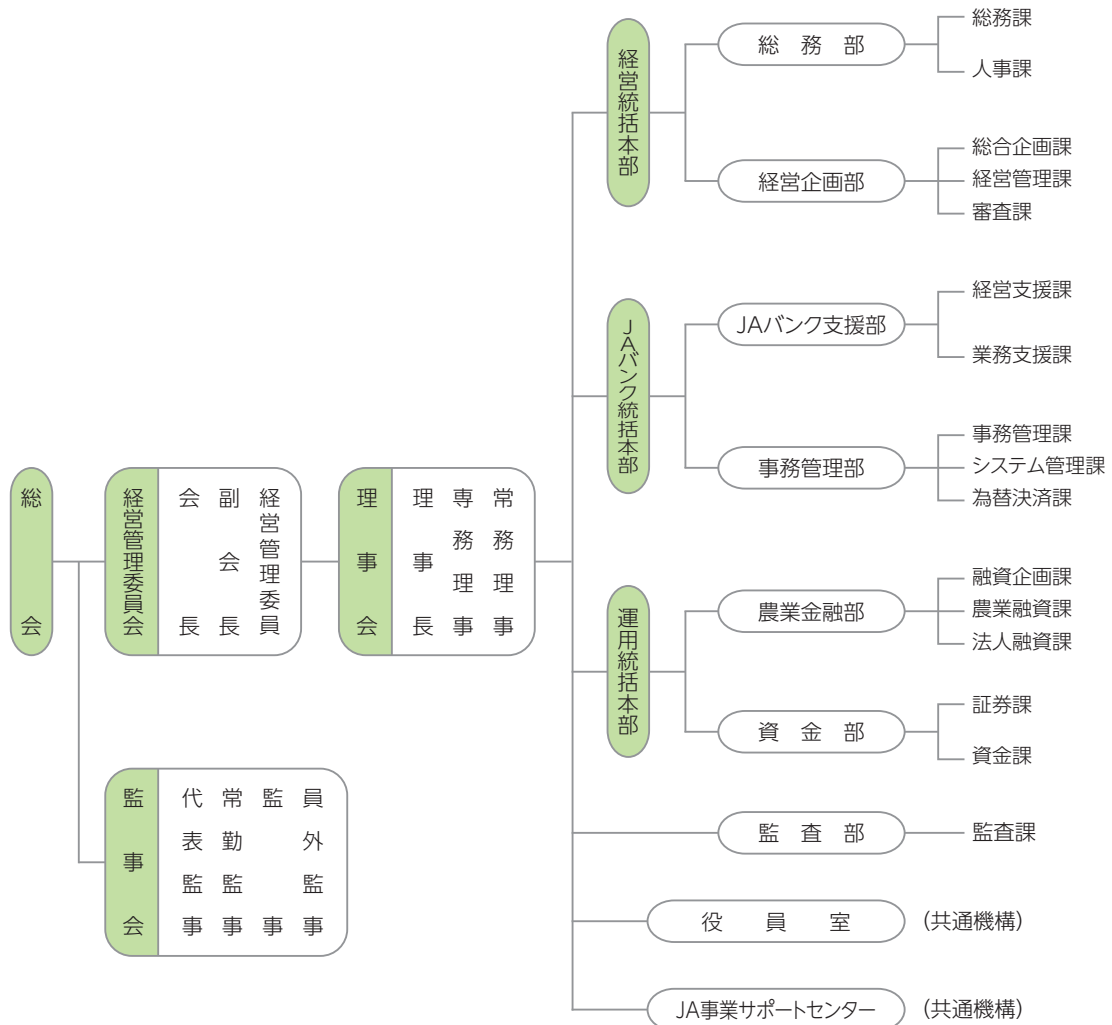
総会

経営管理委員会
経営管理委員
副会長
会長

監事会
員外監事
監事
常勤監事
代表監事

理事会
常務理事
専務理事
理事長

経営統括本部
総務部
総務課
人事課
経営企画部
総合企画課
経営管理課
審査課

JAバンク統括本部
JAバンク支援部
経営支援課
業務支援課
事務管理部
事務管理課
システム管理課
為替決済課

運用統括本部
農業金融部
融資企画課
農業融資課
法人融資課
資金部
証券課
資金課

監査部
監査課

役員室 (共通機構)

JA事業サポートセンター (共通機構)